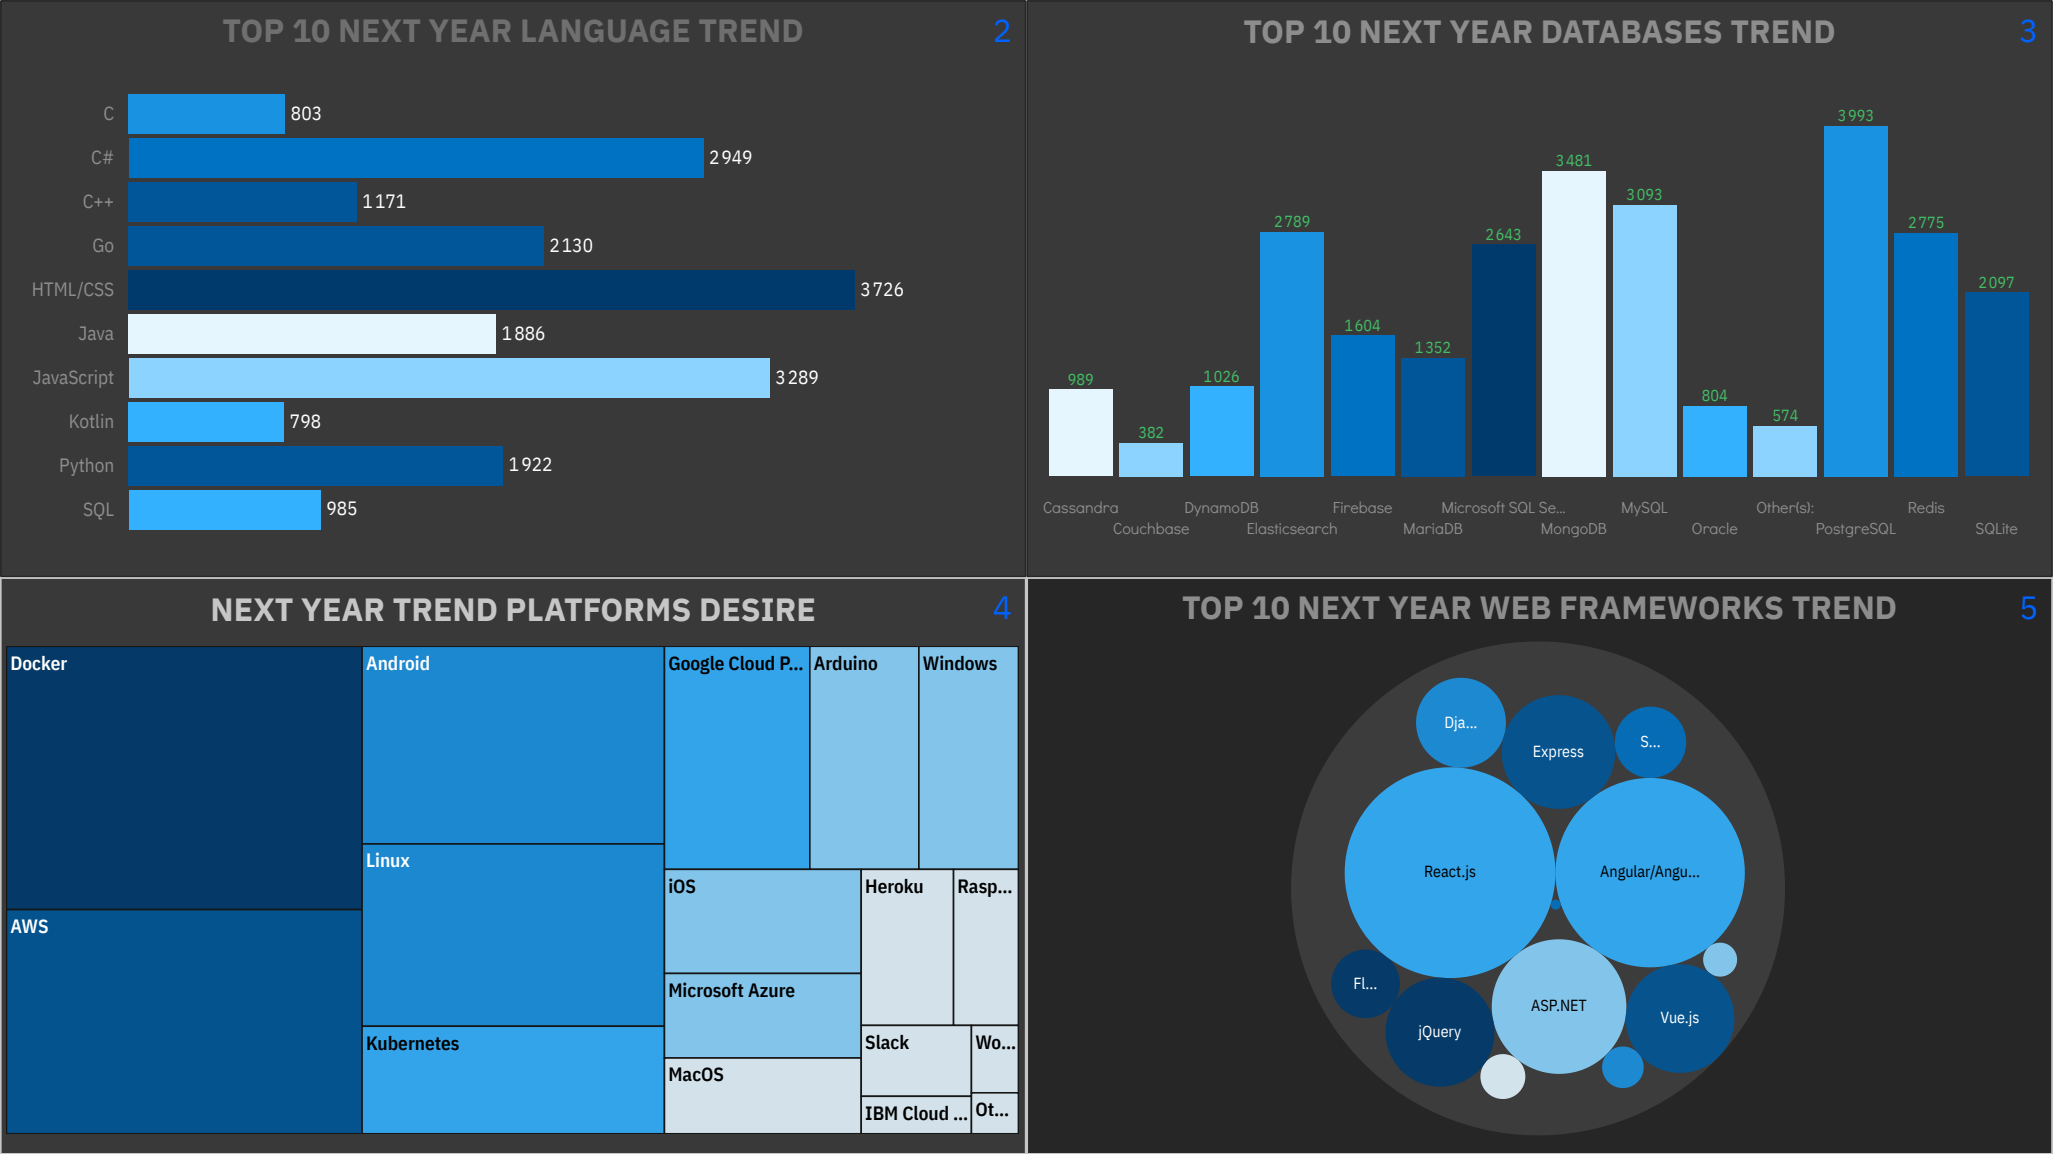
TOP 10 NEXT YEAR LANGUAGE TREND 2

C 803
C# 2949
C++ 1171
Go 2130
HTML/CSS 3726
Java 1886
JavaScript 3289
Kotlin 798
Python 1922
SQL 985

TOP 10 NEXT YEAR DATABASES TREND 3

989
382
1026
2789
1604
1352
2643
3481
3093
804
574
3993
2775
2097

Cassandra
Couchbase
DynamoDB
Elasticsearch
Firebase
MariaDB
Microsoft SQL Se...
MongoDB
MySQL
Oracle
Other(s):
PostgreSQL
Redis
SQLite

NEXT YEAR TREND PLATFORMS DESIRE 4

Docker
AWS
Android
Linux
Kubernetes
Google Cloud P...
Arduino
Windows
iOS
Heroku
Rasp...
Microsoft Azure
MacOS
Slack
Wo...
IBM Cloud ...
Ot...

TOP 10 NEXT YEAR WEB FRAMEWORKS TREND 5

Dja...
Express
S...
React.js
Angular/Angu...
Fl...
jQuery
ASP.NET
Vue.js